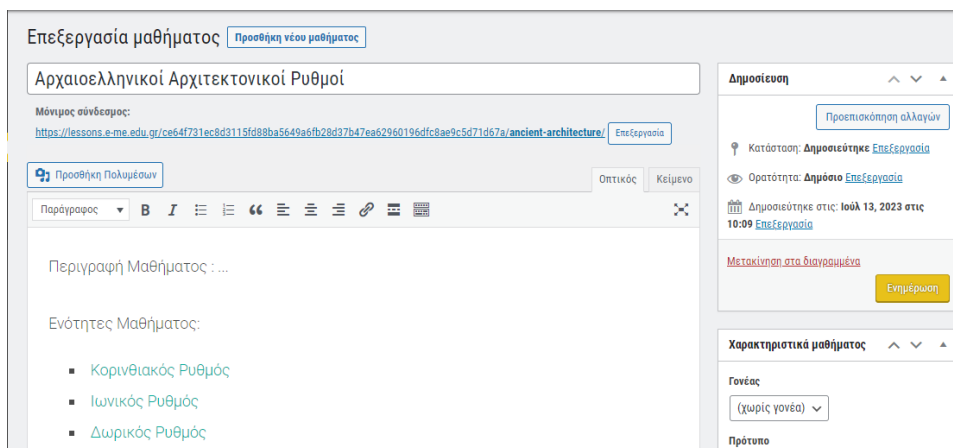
Επεξεργασία μαθήματος Προσθήκη νέου μαθήματος

Αρχαιοελληνικοί Αρχιτεκτονικοί Ρυθμοί

Μόνιμος σύνδεσμος:
https://lessons.e-me.edu.gr/ce64f731ec8d3115fd88ba5649a6fb28d37b47ea62960196dfc8ae9c5d71d67a/ancient-architecture/ Επεξεργασία

Προσθήκη Πολυμέσων

Οπτικός Κείμενο

Παράγραφος

Περιγραφή Μαθήματος : ...

Ενότητες Μαθήματος:

- Κορινθιακός Ρυθμός
- Ιωνικός Ρυθμός
- Δωρικός Ρυθμός

Δημοσίευση

Προεπισκόπηση αλλαγών

Κατάσταση: Δημοσιεύτηκε Επεξεργασία

Ορατότητα: Δημόσιο Επεξεργασία

Δημοσιεύτηκε στις: Ιούλ 13, 2023 στις 10:09 Επεξεργασία

Μετακίνηση στα διαγραμμένα

Ενημέρωση

Χαρακτηριστικά μαθήματος

Γονέας

(χωρίς γονέα)

Πρότυπο